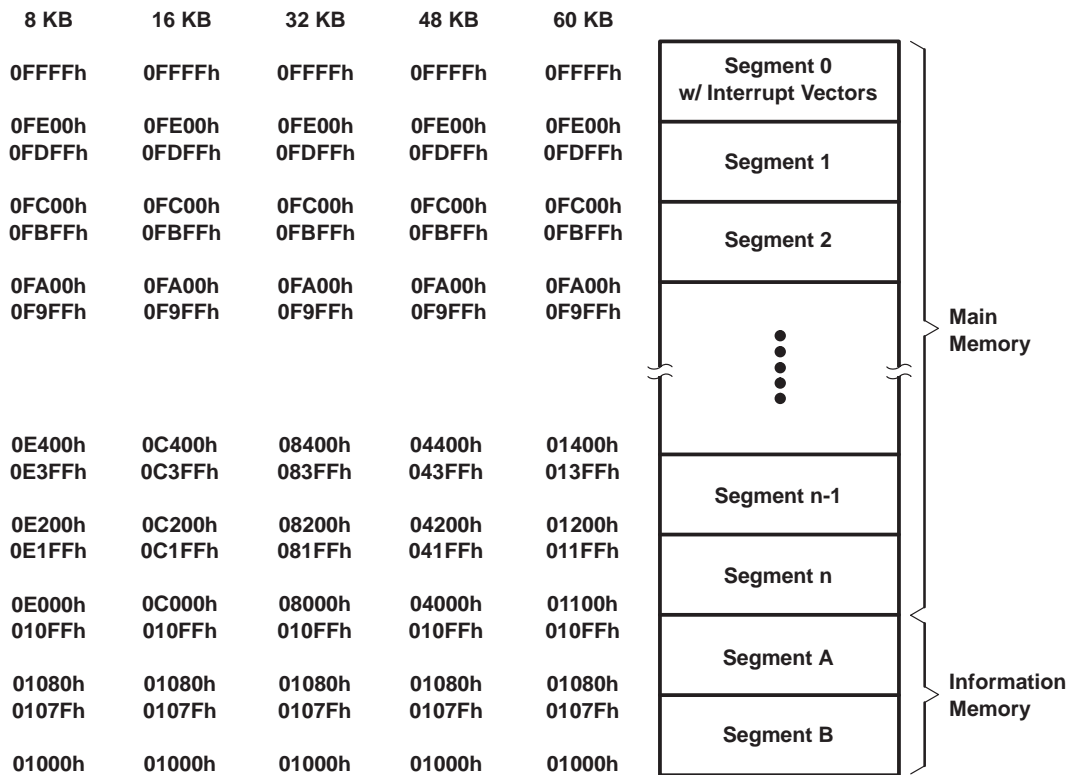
8 KB 16 KB 32 KB 48 KB 60 KB

0FFFFh 0FFFFh 0FFFFh 0FFFFh 0FFFFh
Segment 0
w/ Interrupt Vectors

0FE00h 0FE00h 0FE00h 0FE00h 0FE00h
0FDFFh 0FDFFh 0FDFFh 0FDFFh 0FDFFh
Segment 1

0FC00h 0FC00h 0FC00h 0FC00h 0FC00h
0FBFFh 0FBFFh 0FBFFh 0FBFFh 0FBFFh
Segment 2

0FA00h 0FA00h 0FA00h 0FA00h 0FA00h
0F9FFh 0F9FFh 0F9FFh 0F9FFh 0F9FFh

Main
Memory

0E400h 0C400h 08400h 04400h 01400h
0E3FFh 0C3FFh 083FFh 043FFh 013FFh
Segment n-1

0E200h 0C200h 08200h 04200h 01200h
0E1FFh 0C1FFh 081FFh 041FFh 011FFh
Segment n

0E000h 0C000h 08000h 04000h 01100h
010FFh 010FFh 010FFh 010FFh 010FFh
Segment A

01080h 01080h 01080h 01080h 01080h
0107Fh 0107Fh 0107Fh 0107Fh 0107Fh
Segment B

Information
Memory

01000h 01000h 01000h 01000h 01000h